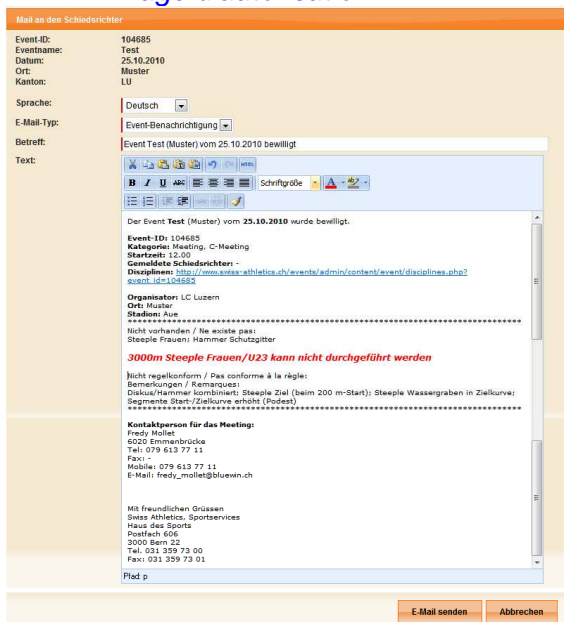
Mail an den Schiedsrichter

| | |
|---|---|
| Event-ID: | 104685 |
| Eventname: | Test |
| Datum: | 25.10.2010 |
| Ort: | Muster |
| Kanton: | LU |

Sprache: Deutsch

E-Mail-Typ: Event-Benachrichtigung

Betreff: Event Test (Muster) vom 25.10.2010 bewilligt

Text:

HTML

B I U ABC Schriftgröße A

Der Event **Test** (Muster) vom **25.10.2010** wurde bewilligt.

**Event-ID:** 104685
**Kategorie:** Meeting, C-Meeting
**Startzeit:** 12.00
**Gemeldete Schiedsrichter:** -
**Disziplinen:** http://www.swiss-athletics.ch/events/admin/content/event/disciplines.php?event_id=104685

**Organisator:** LC Luzern
**Ort:** Muster
**Stadion:** Aue
************************************************************************
Nicht vorhanden / Ne existe pas:
Steeple Frauen; Hammer Schutzgitter

**3000m Steeple Frauen/U23 kann nicht durchgeführt werden**

Nicht regelkonform / Pas conforme à la règle:
Bemerkungen / Remarques:
Diskus/Hammer kombiniert; Steeple Ziel (beim 200 m-Start); Steeple Wassergraben in Zielkurve; Segmente Start-/Zielkurve erhöht (Podest)
************************************************************************

**Kontaktperson für das Meeting:**
Fredy Mollet
6020 Emmenbrücke
Tel: 079 613 77 11
Fax: -
Mobile: 079 613 77 11
E-Mail: fredy_mollet@bluewin.ch

Mit freundlichen Grüssen
Swiss Athletics. Sportservices
Haus des Sports
Postfach 606
3000 Bern 22
Tel. 031 359 73 00
Fax: 031 359 73 01

Pfad: p

E-Mail senden Abbrechen